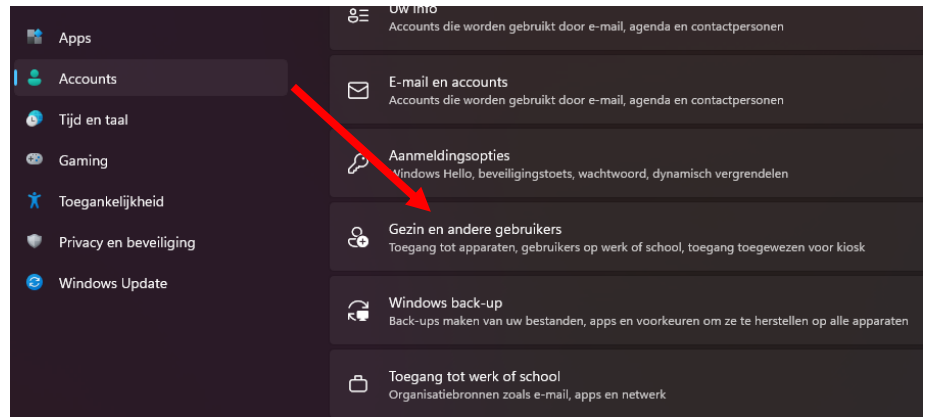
Apps
Accounts
Tijd en taal
Gaming
Toegankelijkheid
Privacy en beveiliging
Windows Update

Uw info
Accounts die worden gebruikt door e-mail, agenda en contactpersonen

E-mail en accounts
Accounts die worden gebruikt door e-mail, agenda en contactpersonen

Aanmeldingsopties
Windows Hello, beveiligingstoets, wachtwoord, dynamisch vergrendelen

Gezin en andere gebruikers
Toegang tot apparaten, gebruikers op werk of school, toegang toegewezen voor kiosk

Windows back-up
Back-ups maken van uw bestanden, apps en voorkeuren om ze te herstellen op alle apparaten

Toegang tot werk of school
Organisatiebronnen zoals e-mail, apps en netwerk